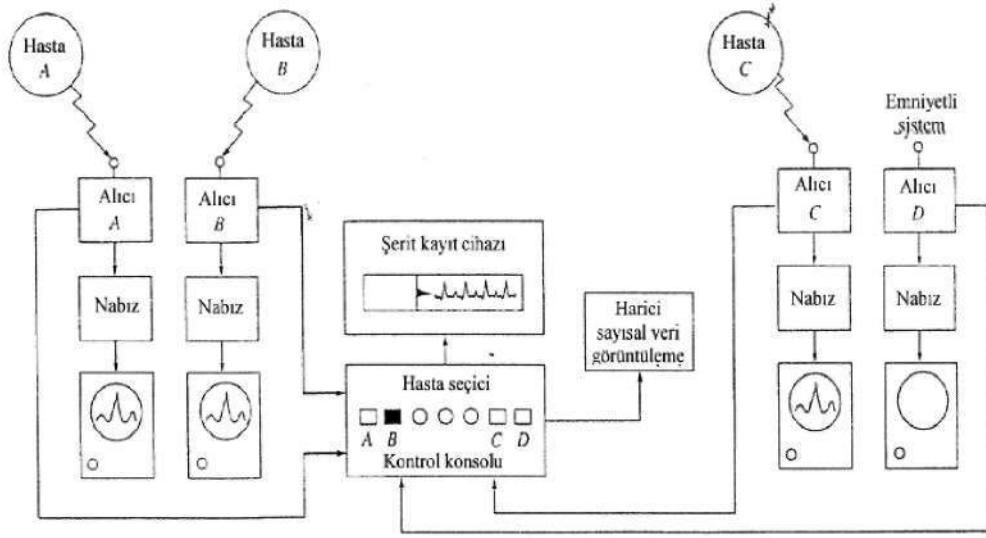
Hasta
A

Hasta
B

Hasta
C

Emniyetli sistem

Alıcı
A

Alıcı
B

Alıcı
C

Alıcı
D

Nabız

Nabız

Nabız

Nabız

Şerit kayıt cihazı

Harici sayısal veri görüntüleme

Hasta seçici

A B C D

Kontrol konsolu